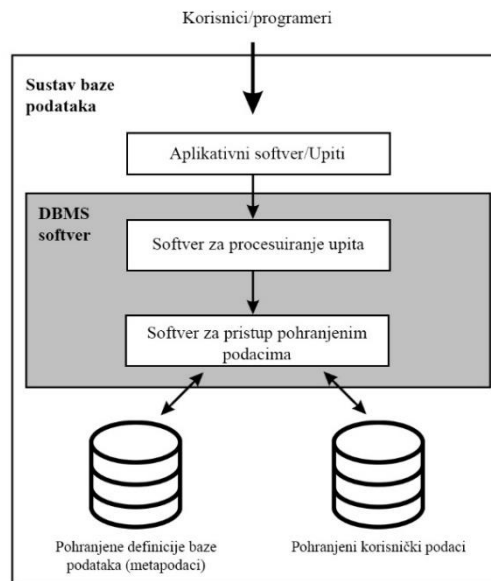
Korisnici/programeri

Sustav baze podataka

Aplikativni softver/Upiti

DBMS softver

Softver za procesuiranje upita

Softver za pristup pohranjenim podacima

Pohranjene definicije baze podataka (metapodaci)

Pohranjeni korisnički podaci